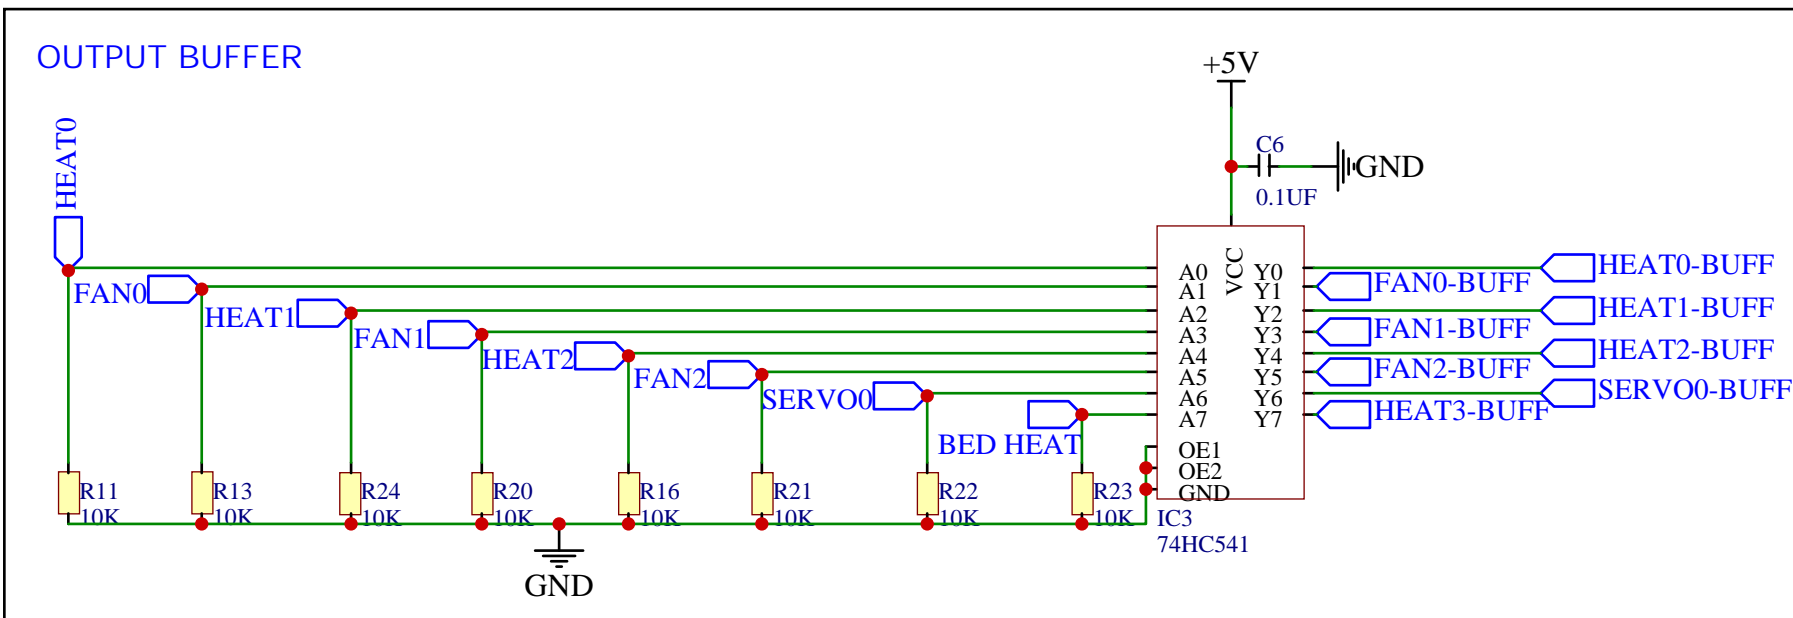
OUTPUT BUFFER

HEAT0

FAN0

HEAT1

FAN1

HEAT2

FAN2

SERVO0

BED HEAT

+5V

C6

0.1UF

GND

VCC

A0 A1 A2 A3 A4 A5 A6 A7

Y0 Y1 Y2 Y3 Y4 Y5 Y6 Y7

OE1 OE2 GND

IC3

74HC541

HEAT0-BUFF

FAN0-BUFF

HEAT1-BUFF

FAN1-BUFF

HEAT2-BUFF

FAN2-BUFF

SERVO0-BUFF

HEAT3-BUFF

R11 10K

R13 10K

R24 10K

R20 10K

R16 10K

R21 10K

R22 10K

R23 10K

GND